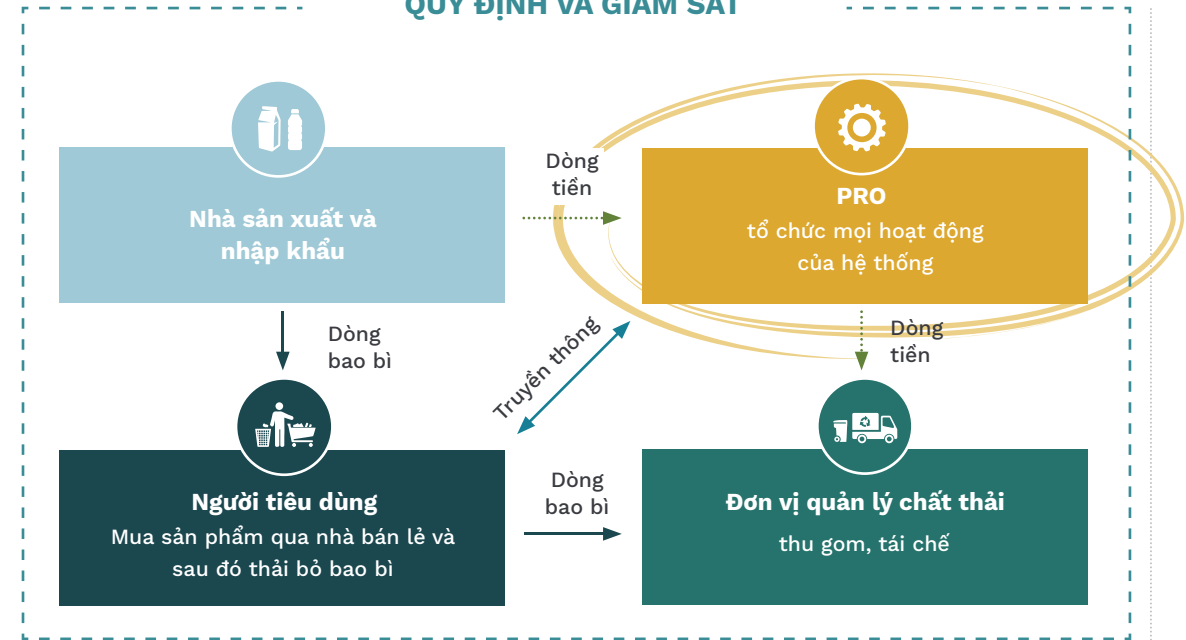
QUY ĐỊNH VÀ GIÁM SÁT

Nhà sản xuất và nhập khẩu

Dòng tiền

PRO
tổ chức mọi hoạt động của hệ thống

Dòng bao bì

Truyền thông

Dòng tiền

Người tiêu dùng
Mua sản phẩm qua nhà bán lẻ và sau đó thải bỏ bao bì

Dòng bao bì

Đơn vị quản lý chất thải
thu gom, tái chế